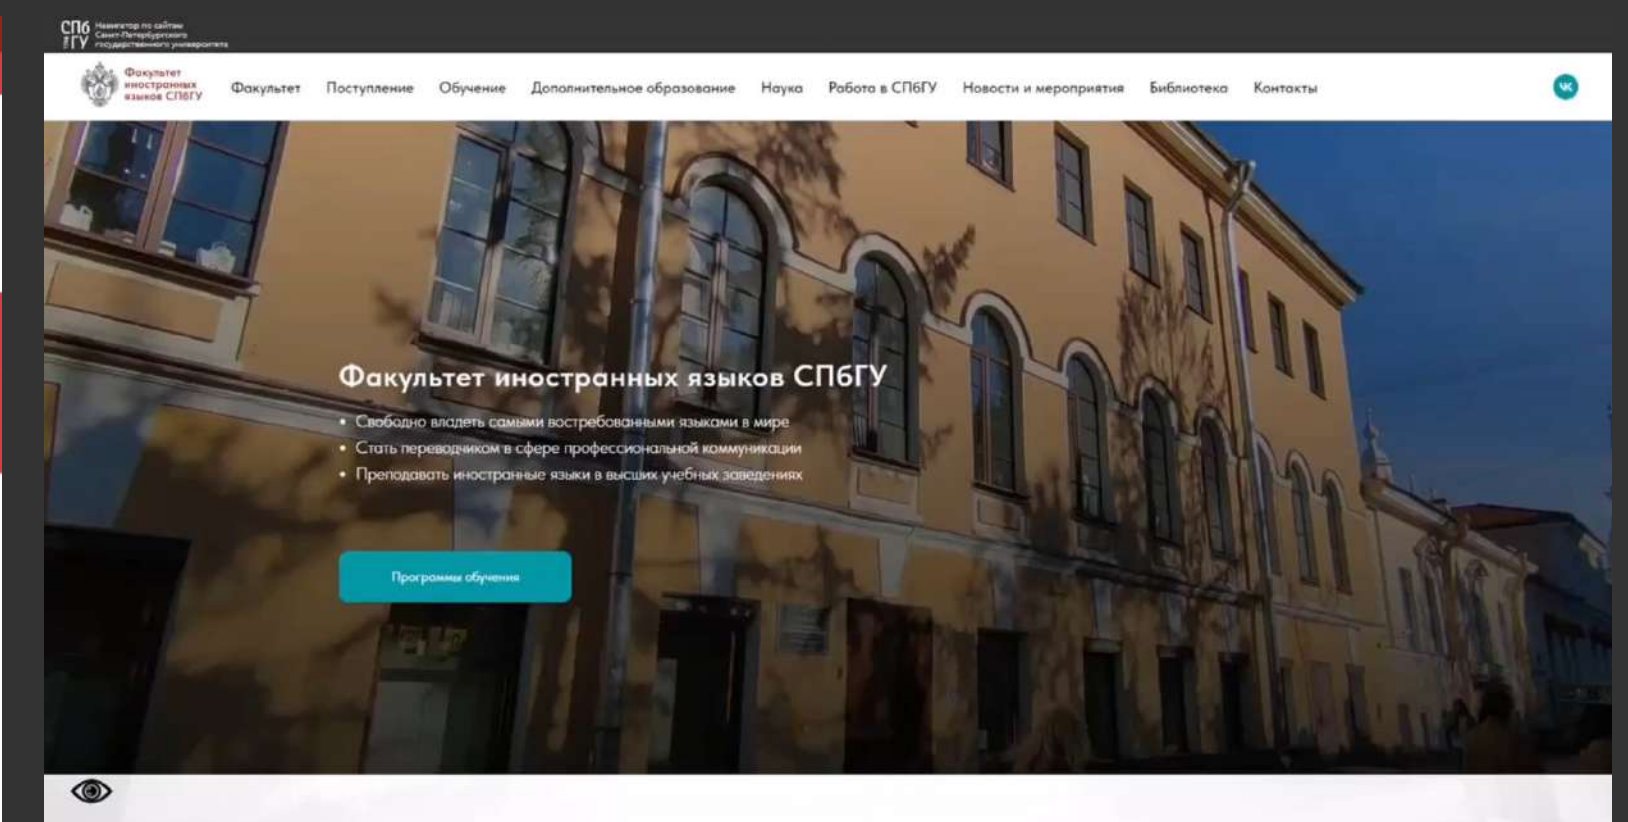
СПб ГУ Навигатор по сайтам Санкт-Петербургского государственного университета

Факультет иностранных языков СПбГУ

Факультет Поступление Обучение Дополнительное образование Наука Работа в СПбГУ Новости и мероприятия Библиотека Контакты

VK

Факультет иностранных языков СПбГУ

• Свободно владеть самыми востребованными языками в мире
• Стать переводчиком в сфере профессиональной коммуникации
• Преподавать иностранные языки в высших учебных заведениях

Программы обучения